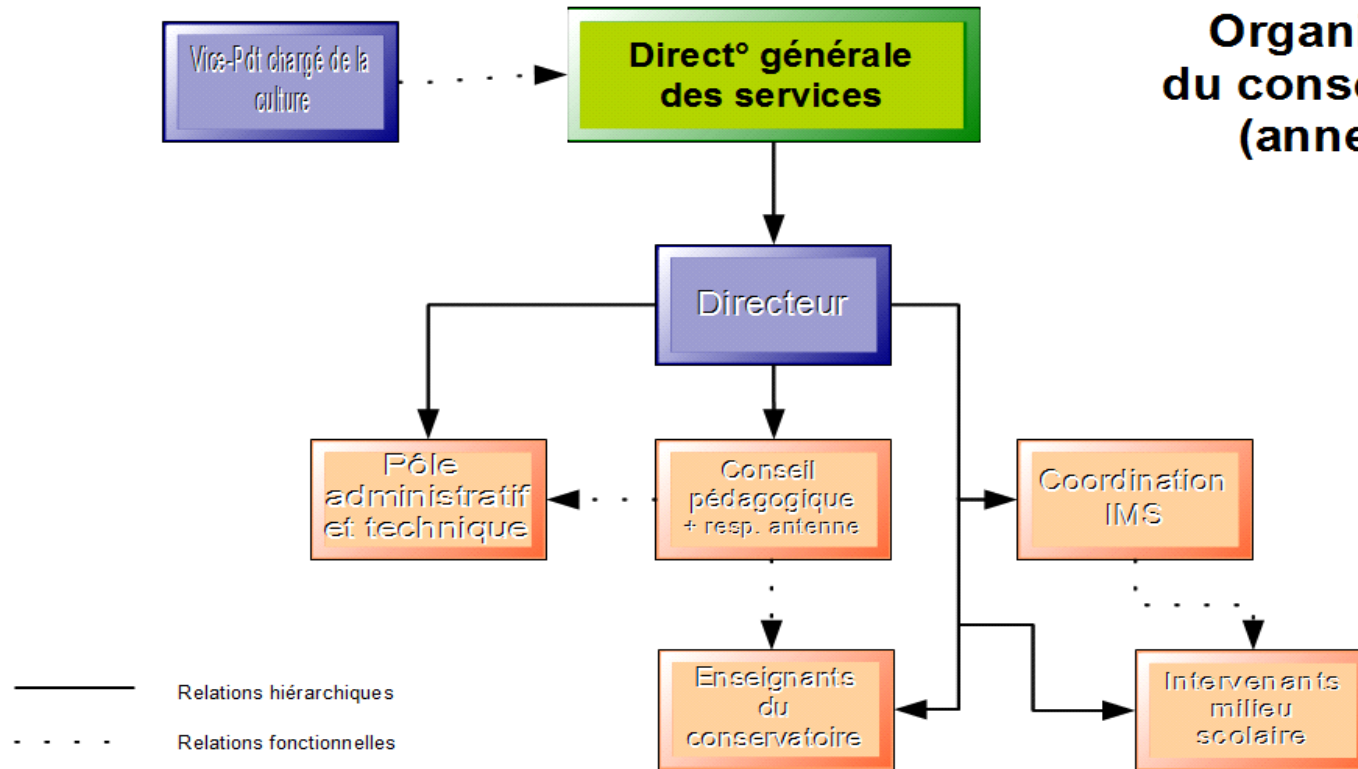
Organ
du cons
(anne

Vice-Pdt chargé de la culture

Direct° générale des services

Directeur

Pôle administratif et technique

Conseil pédagogique + resp. antenne

Coordination IMS

Enseignants du conservatoire

Intervenants milieu scolaire

Relations hiérarchiques

Relations fonctionnelles